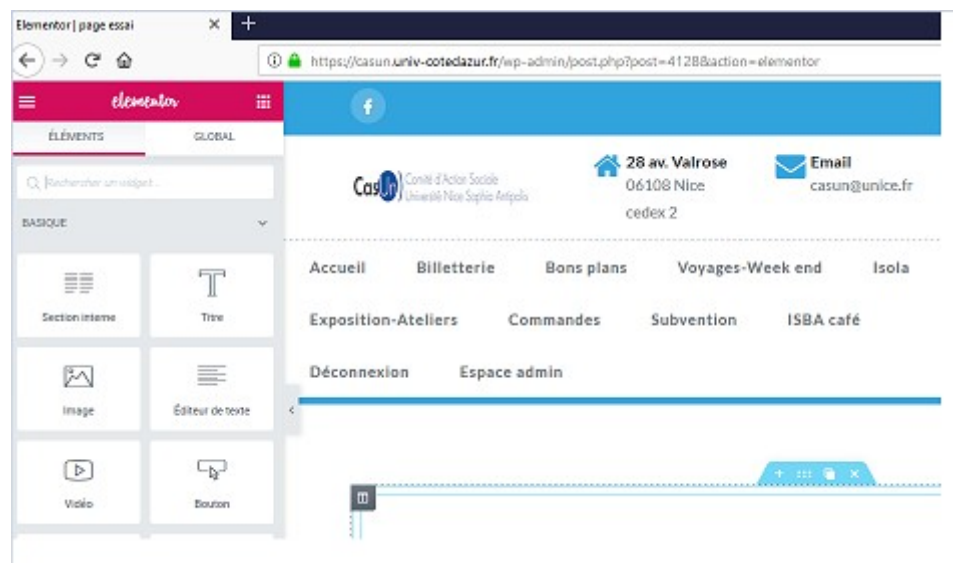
Elementor | page essai ×

https://casun.univ-cotedazur.fr/wp-admin/post.php?post=4128&action=elementor

elementor

ÉLÉMENTS GLOBAL

Rechercher un widget...

BASIQUE

Section interne

Titre

Image

Éditeur de texte

Vidéo

Bouton

f

CasUn Comité d'Action Sociale Université Nice Sophia Antipolis

28 av. Valrose
06108 Nice
cedex 2

Email
casun@unice.fr

Accueil Billetterie Bons plans Voyages-Week end Isola

Exposition-Ateliers Commandes Subvention ISBA café

Déconnexion Espace admin